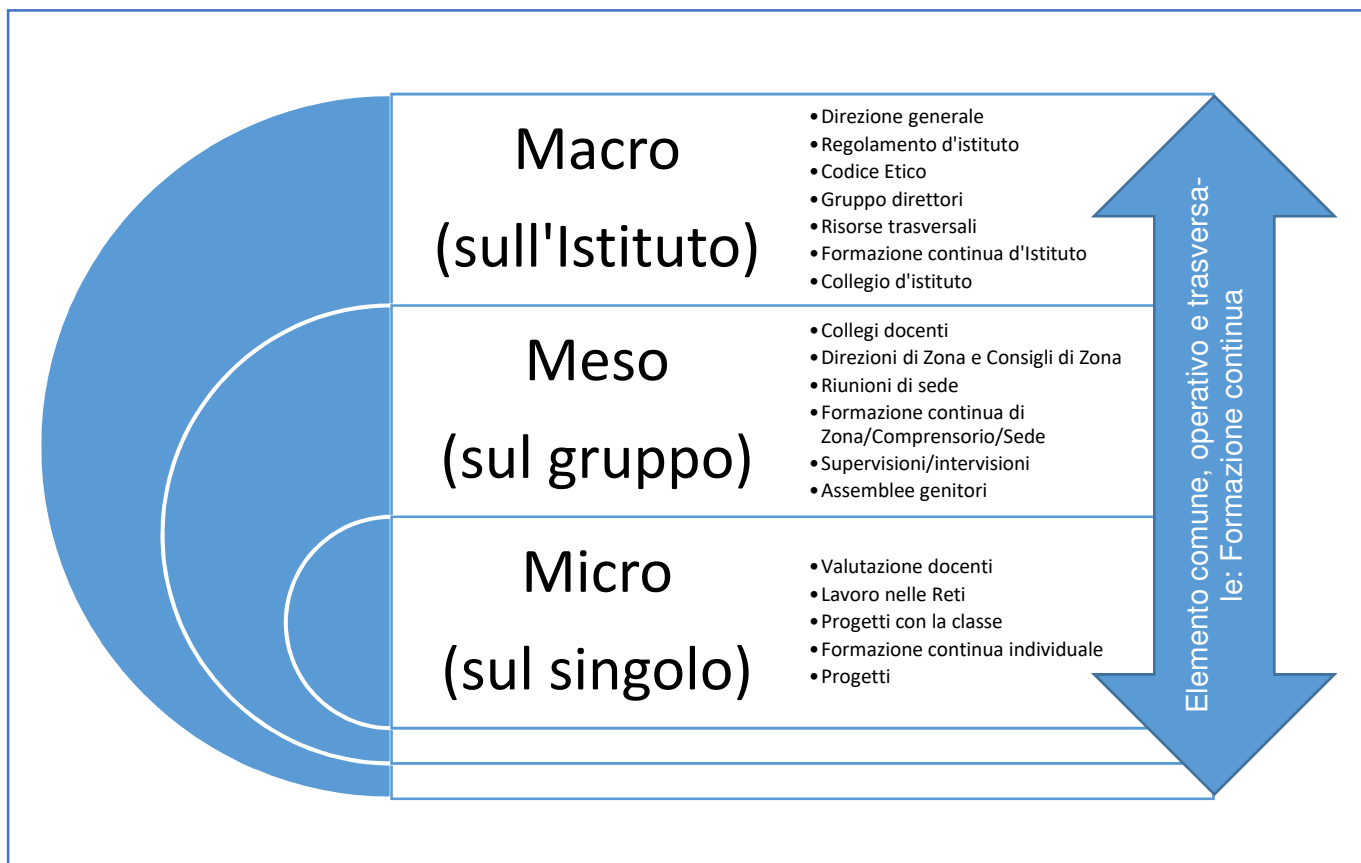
Macro
(sull'Istituto)

• Direzione generale
• Regolamento d'istituto
• Codice Etico
• Gruppo direttori
• Risorse trasversali
• Formazione continua d'Istituto
• Collegio d'istituto

Meso
(sul gruppo)

• Collegi docenti
• Direzioni di Zona e Consigli di Zona
• Riunioni di sede
• Formazione continua di Zona/Comprensorio/Sede
• Supervisioni/intervisioni
• Assemblee genitori

Micro
(sul singolo)

• Valutazione docenti
• Lavoro nelle Reti
• Progetti con la classe
• Formazione continua individuale
• Progetti

Elemento comune, operativo e trasversale: Formazione continua